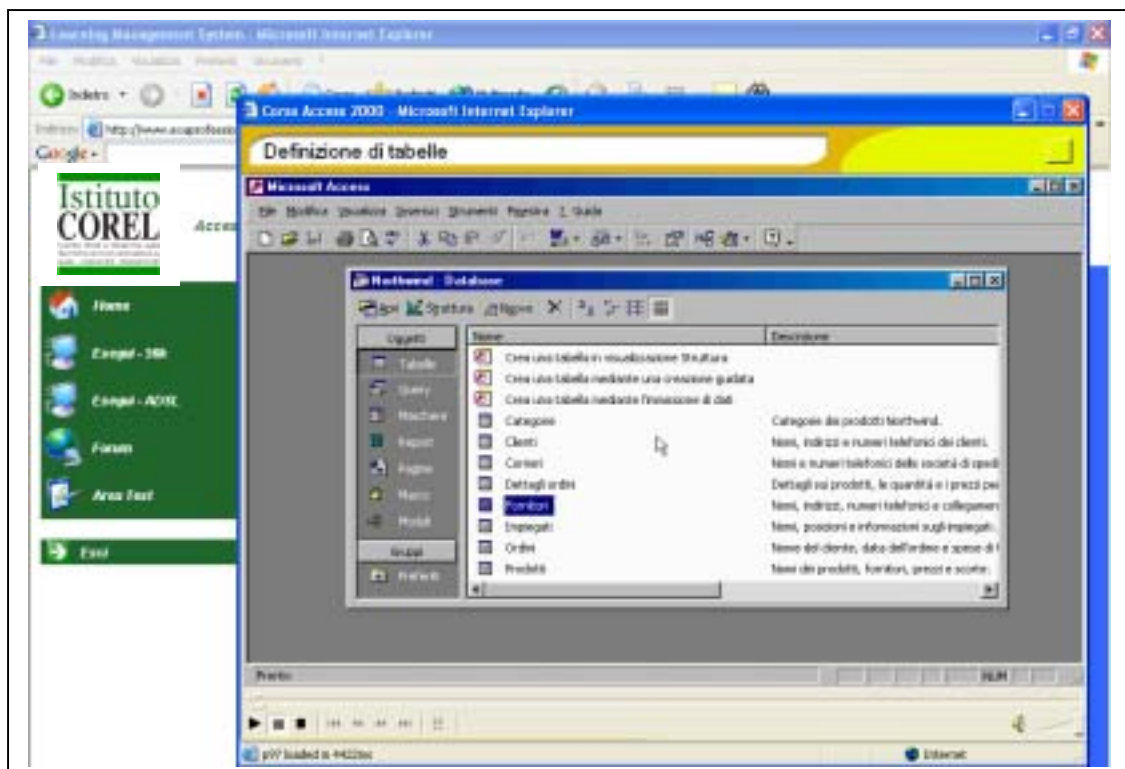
Learning Management System - Microsoft Internet Explorer

File Modifica Visualizza Preferiti Strumenti ?

Indietro

Indirizzo http://www.ecapprofessio

Google -

Istituto
COREL

Acces

Home

Corsi - 300

Corsi - ADSL

Forum

Area Test

Esci

Corso Access 2000 - Microsoft Internet Explorer

Definizione di tabelle

Microsoft Access

File Modifica Visualizza Inserisci Strumenti Finestra ? Guida

Northwind : Database

Apri Struttura Nuovo

Oggetti

Tabelle

Query

Maschere

Report

Pagine

Macro

Moduli

Gruppi

Preferiti

| Nome | Descrizione |
|---|---|
| Crea una tabella in visualizzazione Struttura | |
| Crea una tabella mediante una creazione guidata | |
| Crea una tabella mediante l'immissione di dati | |
| Categorie | Categorie dei prodotti Northwind. |
| Clienti | Nomi, indirizzi e numeri telefonici dei clienti. |
| Corrieri | Nomi e numeri telefonici delle società di sped |
| Dettagli ordini | Dettagli sui prodotti, le quantità e i prezzi per |
| Fornitori | Nomi, indirizzi, numeri telefonici e collegamen |
| Impiegati | Nomi, posizioni e informazioni sugli impiegati. |
| Ordini | Nome del cliente, data dell'ordine e spese di |
| Prodotti | Nomi dei prodotti, fornitori, prezzi e scorte. |

Pronto

NUM

p97 loaded in 4422ms

Internet